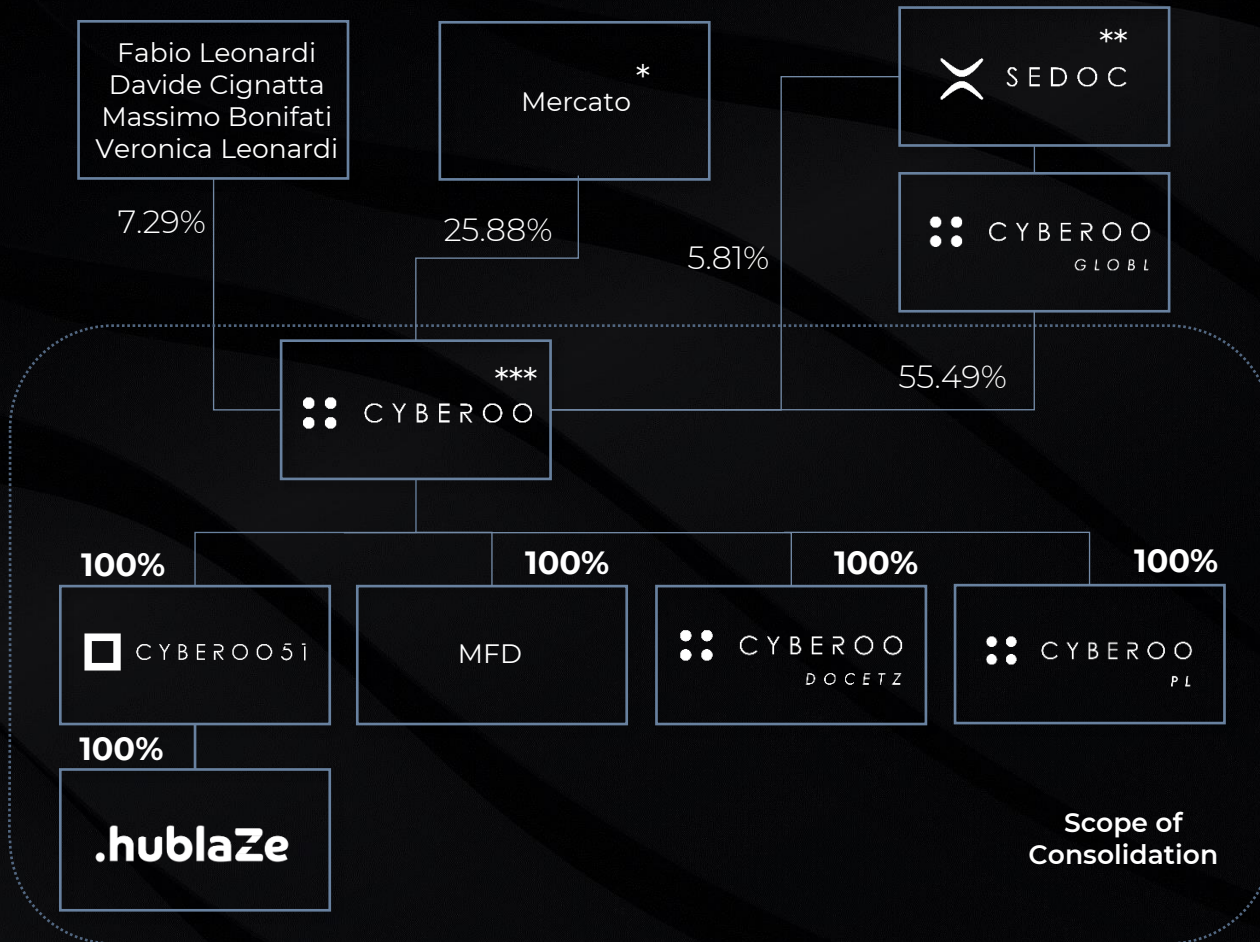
Fabio Leonardi
Davide Cignatta
Massimo Bonifati
Veronica Leonardi

Mercato *

** SEDOC

CYBEROO GLOBL

7.29%

25.88%

5.81%

55.49%

*** CYBEROO

100%

CYBEROO51

100%

MFD

100%

CYBEROO DOCETZ

100%

CYBEROO PL

100%

.hublaZe

Scope of Consolidation